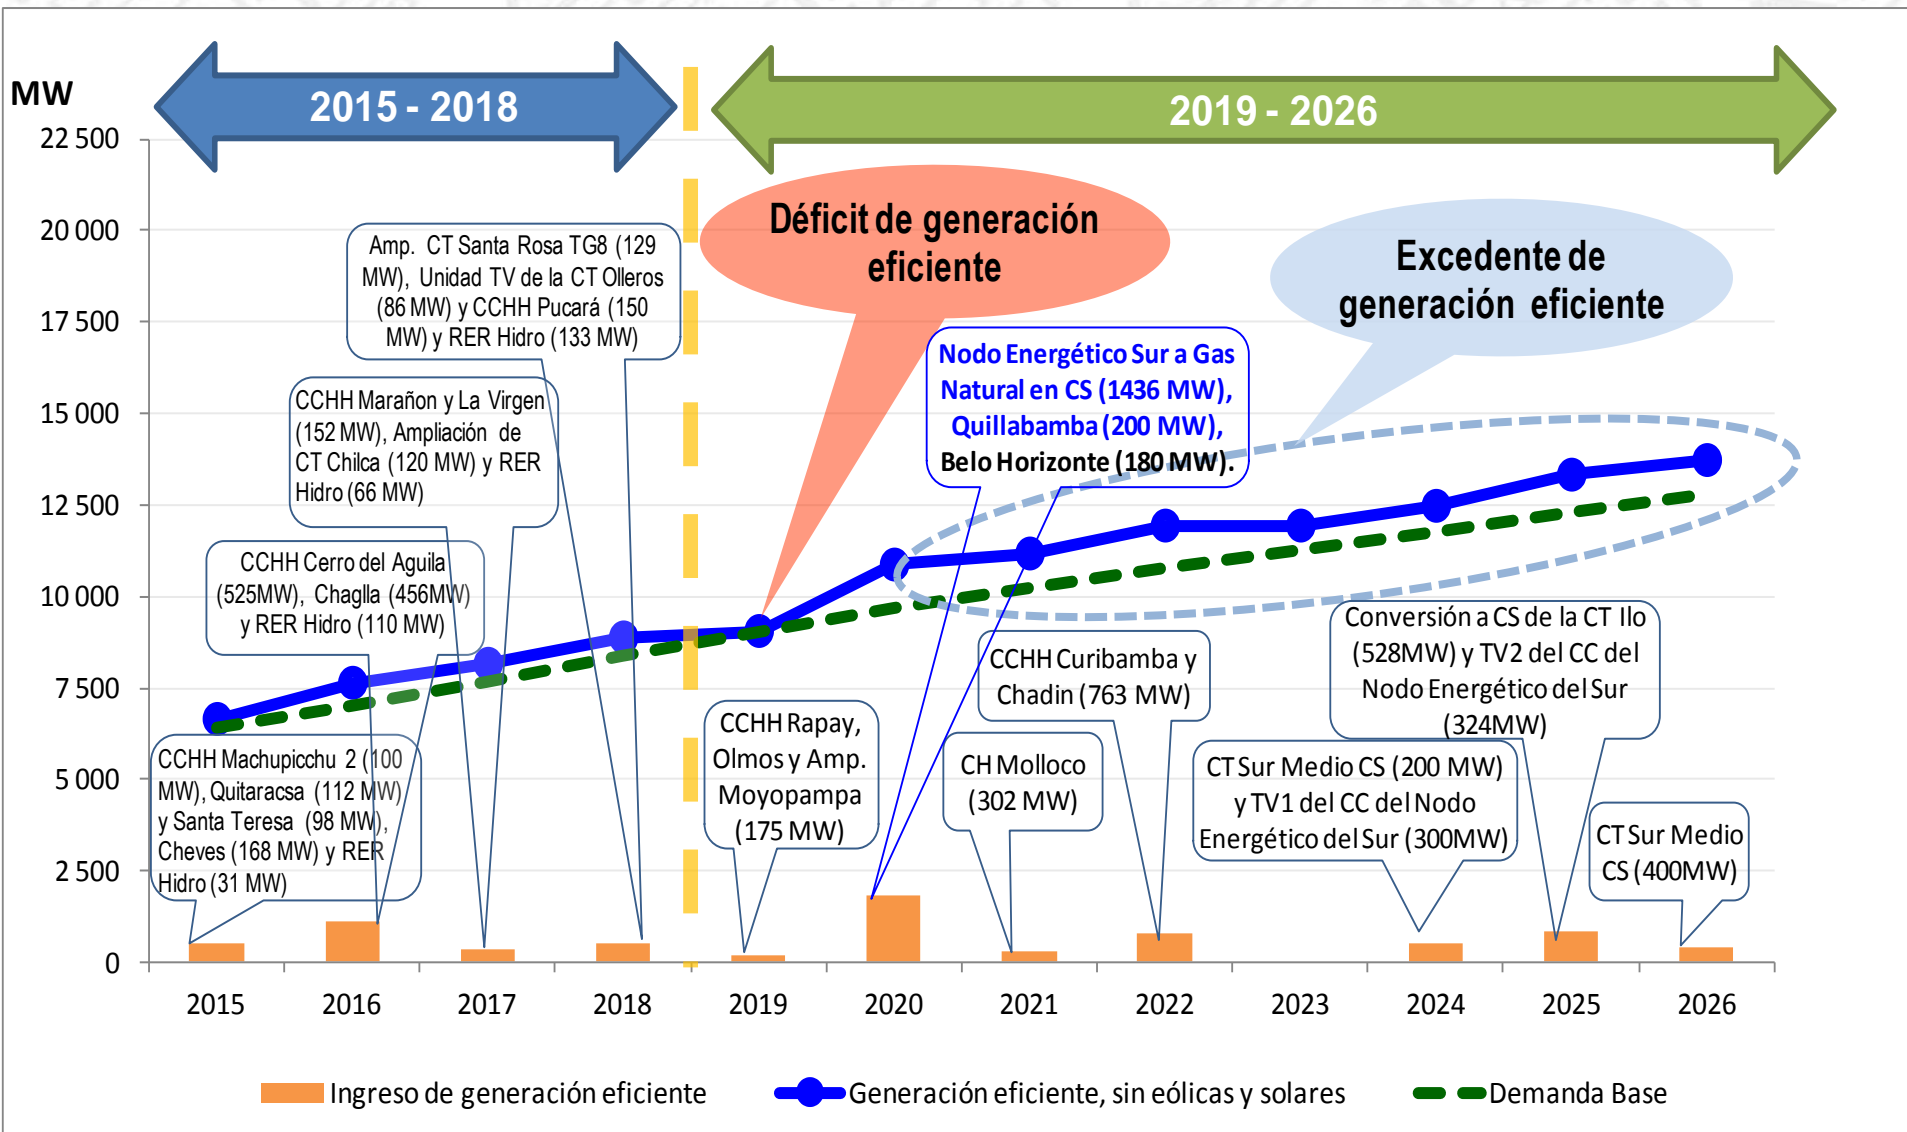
MW

2015 - 2018

2019 - 2026

22 500
20 000
17 500
15 000
12 500
10 000
7 500
5 000
2 500
0

Déficit de generación eficiente

Excedente de generación eficiente

Amp. CT Santa Rosa TG8 (129 MW), Unidad TV de la CT Olleros (86 MW) y CCHH Pucará (150 MW) y RER Hidro (133 MW)

CCHH Marañon y La Virgen (152 MW), Ampliación de CT Chilca (120 MW) y RER Hidro (66 MW)

CCHH Cerro del Aguila (525MW), Chaglla (456MW) y RER Hidro (110 MW)

CCHH Machupicchu 2 (100 MW), Quitaracsa (112 MW), y Santa Teresa (98 MW), Cheves (168 MW) y RER Hidro (31 MW)

Nodo Energético Sur a Gas Natural en CS (1436 MW), Quillabamba (200 MW), Belo Horizonte (180 MW).

CCHH Rapay, Olmos y Amp. Moyopampa (175 MW)

CCHH Curibamba y Chadin (763 MW)

CH Molloco (302 MW)

Conversión a CS de la CT Ilo (528MW) y TV2 del CC del Nodo Energético del Sur (324MW)

CT Sur Medio CS (200 MW) y TV1 del CC del Nodo Energético del Sur (300MW)

CT Sur Medio CS (400MW)

2015 2016 2017 2018 2019 2020 2021 2022 2023 2024 2025 2026

Ingreso de generación eficiente
Generación eficiente, sin eólicas y solares
Demanda Base